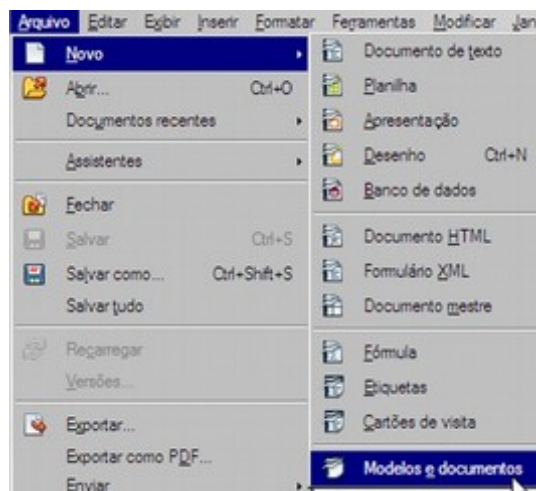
Arquivo Editar Exibir Inserir Formatar Ferramentas Modificar Jan

Novo
Abrir... Ctrl+O
Documentos recentes
Assistentes
Fechar
Salvar Ctrl+S
Salvar como... Ctrl+Shift+S
Salvar tudo
Recarregar
Versões...
Exportar...
Exportar como PDF...
Enviar

Documento de texto
Planilha
Apresentação
Desenho Ctrl+N
Banco de dados
Documento HTML
Formulário XML
Documento mestre
Fórmula
Etiquetas
Cartões de visita
Modelos e documentos